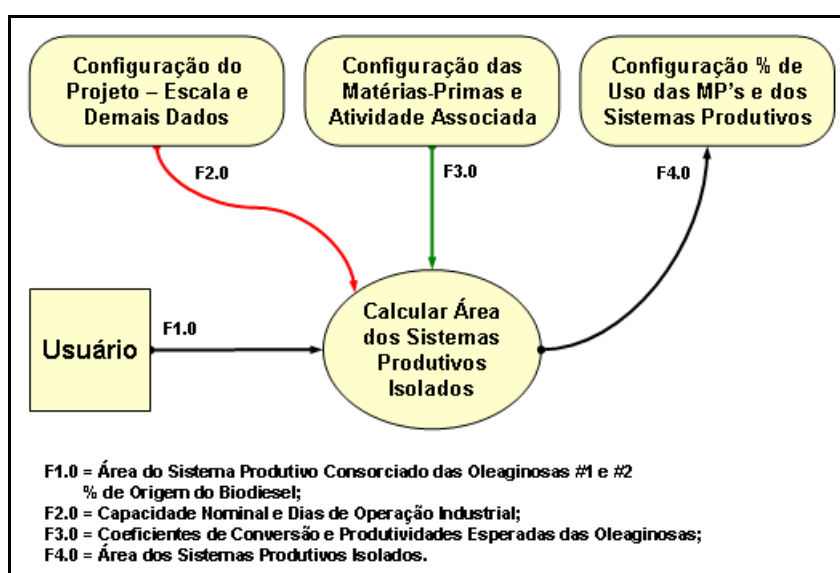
Configuração do Projeto – Escala e Demais Dados

Configuração das Matérias-Primas e Atividade Associada

Configuração % de Uso das MP's e dos Sistemas Produtivos

F2.0

F3.0

F4.0

Usuário

F1.0

Calcular Área dos Sistemas Produtivos Isolados

F1.0 = Área do Sistema Produtivo Consorciado das Oleaginosas #1 e #2
% de Origem do Biodiesel;
F2.0 = Capacidade Nominal e Dias de Operação Industrial;
F3.0 = Coeficientes de Conversão e Produtividades Esperadas das Oleaginosas;
F4.0 = Área dos Sistemas Produtivos Isolados.